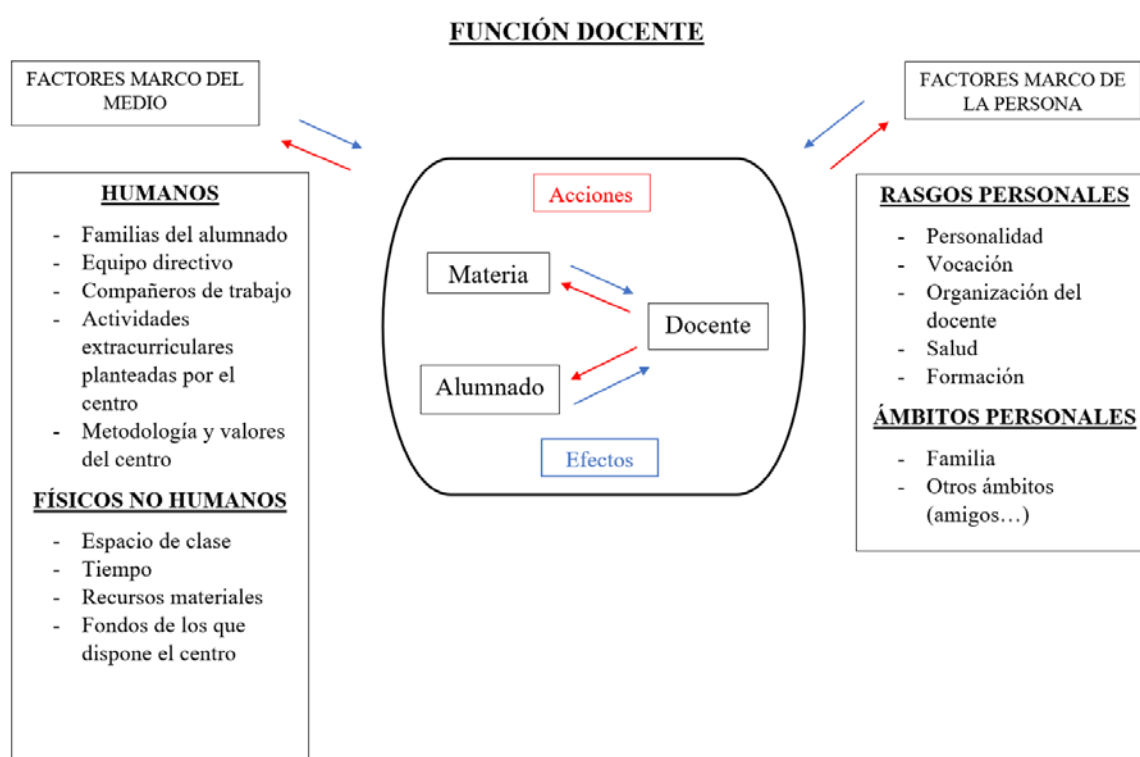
FUNCIÓN DOCENTE

FACTORES MARCO DEL MEDIO

HUMANOS

- Familias del alumnado
- Equipo directivo
- Compañeros de trabajo
- Actividades extracurriculares planteadas por el centro
- Metodología y valores del centro

FÍSICOS NO HUMANOS

- Espacio de clase
- Tiempo
- Recursos materiales
- Fondos de los que dispone el centro

Acciones

Materia

Docente

Alumnado

Efectos

FACTORES MARCO DE LA PERSONA

RASGOS PERSONALES

- Personalidad
- Vocación
- Organización del docente
- Salud
- Formación

ÁMBITOS PERSONALES

- Familia
- Otros ámbitos (amigos…)